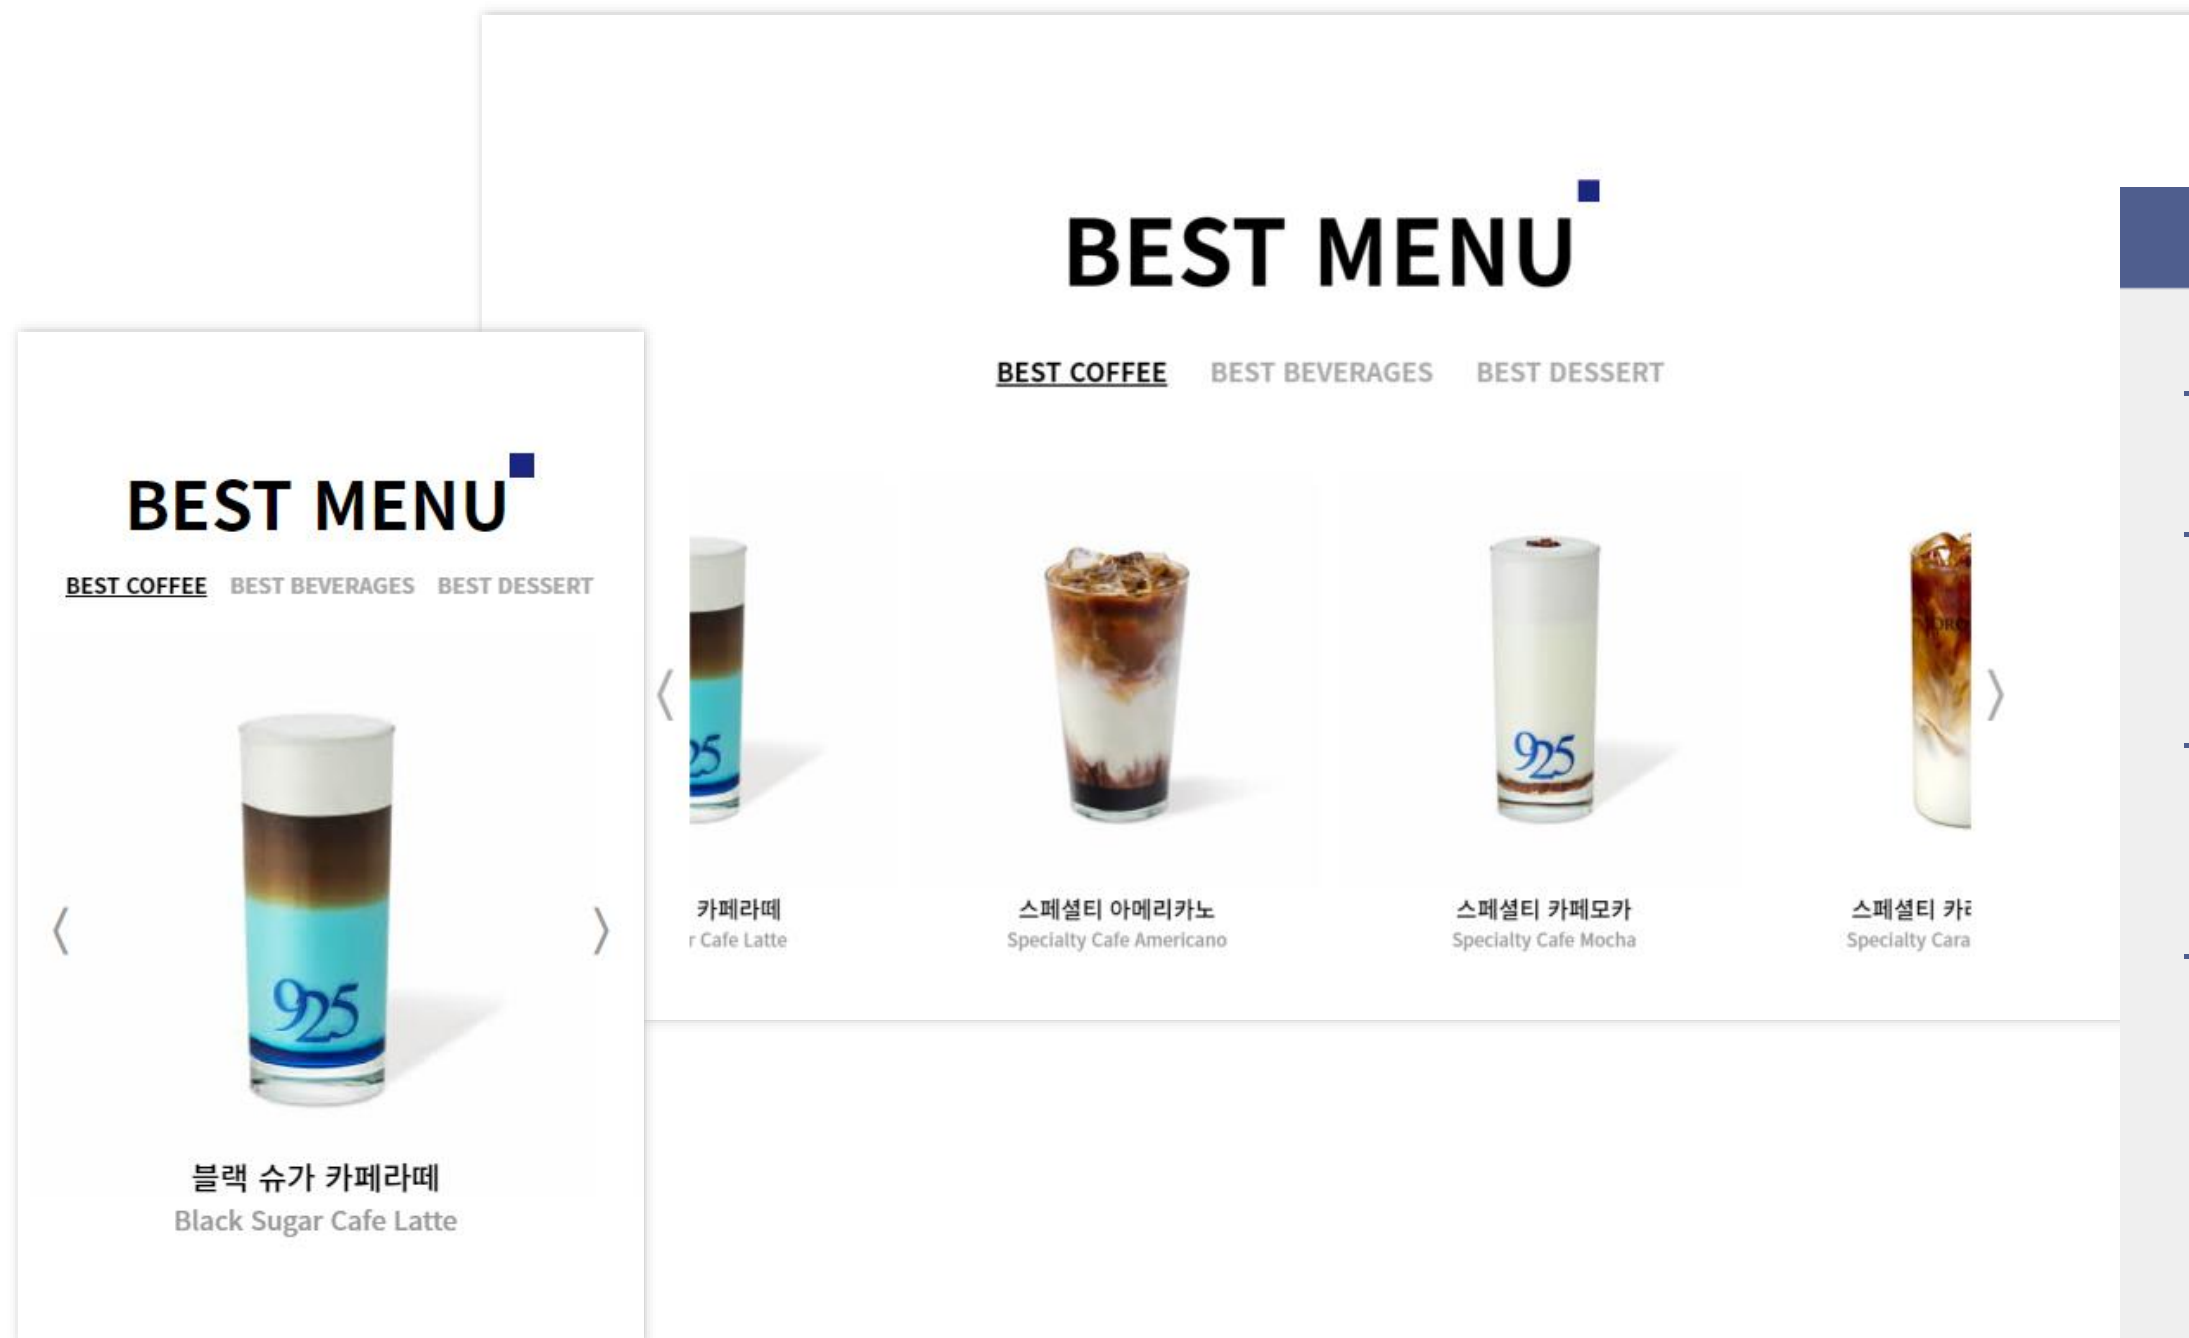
BEST MENU

BEST COFFEE BEST BEVERAGES BEST DESSERT

25

카페라떼
r Cafe Latte

스페셜티 아메리카노
Specialty Cafe Americano

925

스페셜티 카페모카
Specialty Cafe Mocha

스페셜티 카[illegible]
Specialty Cara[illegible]

BEST MENU

BEST COFFEE BEST BEVERAGES BEST DESSERT

925

블랙 슈가 카페라떼
Black Sugar Cafe Latte